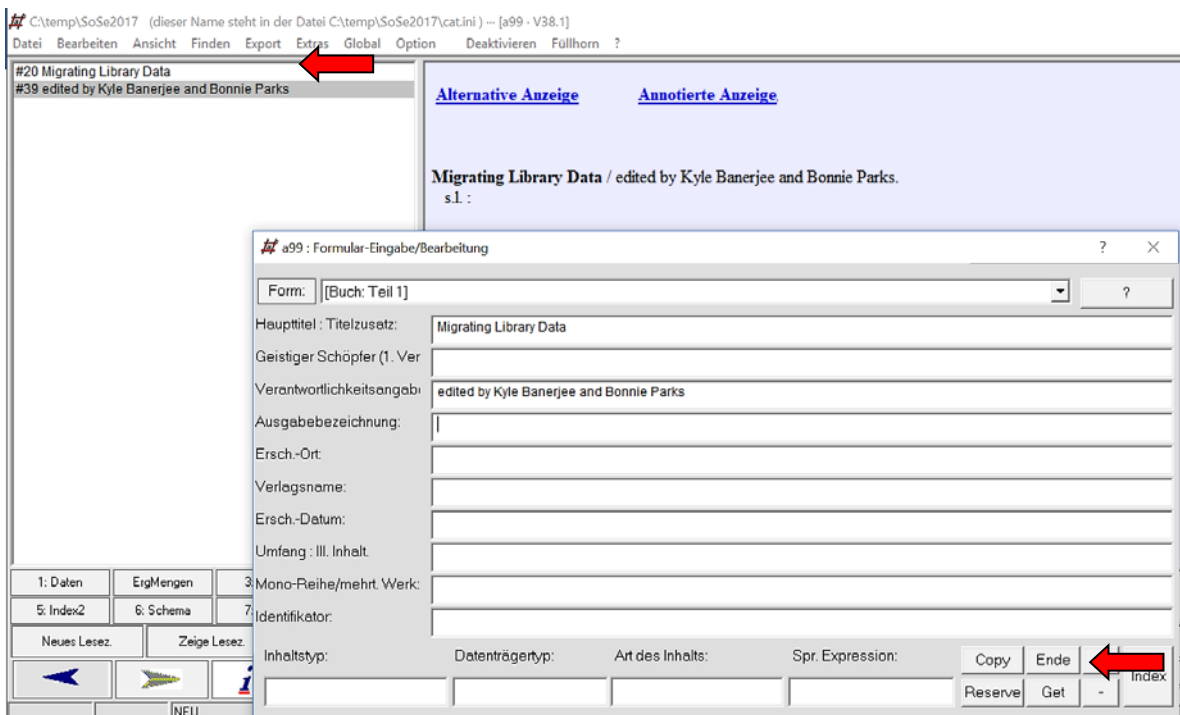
C:\temp\SoSe2017 (dieser Name steht in der Datei C:\temp\SoSe2017\cat.ini ) -- [a99 - V38.1]
Datei Bearbeiten Ansicht Finden Export Extras Global Option Deaktivieren Füllhorn ?

#20 Migrating Library Data
#39 edited by Kyle Banerjee and Bonnie Parks

Alternative Anzeige Annotierte Anzeige

Migrating Library Data / edited by Kyle Banerjee and Bonnie Parks.
s.l. :

a99 : Formular-Eingabe/Bearbeitung ? ×

Form: [Buch: Teil 1] ?

Haupttitel : Titelzusatz: Migrating Library Data
Geistiger Schöpfer (1. Ver
Verantwortlichkeitsangab edited by Kyle Banerjee and Bonnie Parks
Ausgabebezeichnung:
Ersch.-Ort:
Verlagsname:
Ersch.-Datum:
Umfang : Ill. Inhalt.
Mono-Reihe/mehrt. Werk:
Identifikator:

Inhaltstyp: Datenträgertyp: Art des Inhalts: Spr. Expression:

Copy Ende Index
Reserve Get -

1: Daten ErgMengen 3
5: Index2 6: Schema 7
Neues Lesez. Zeige Lesez.
NEU